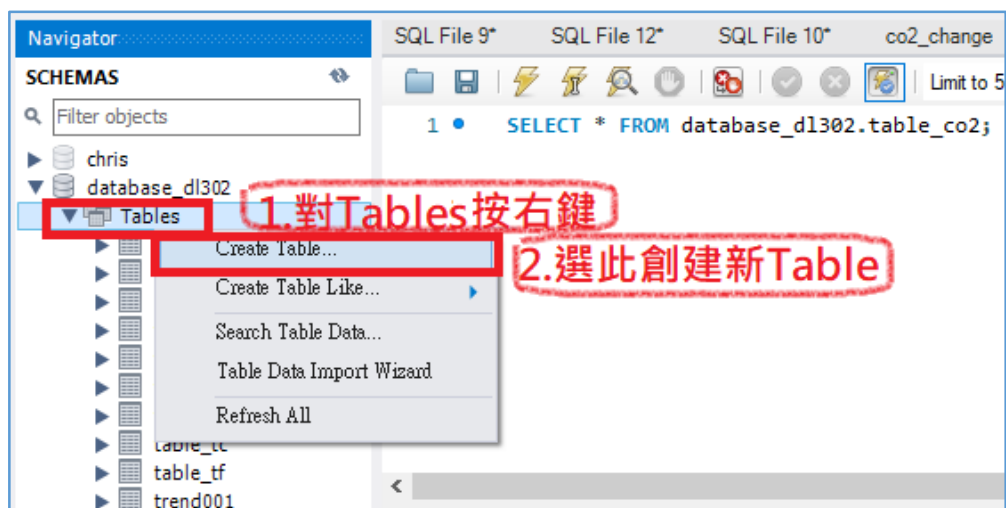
Navigator
SCHEMAS
Filter objects
chris
database_dl302
Tables
1.對Tables按右鍵
Create Table...
2.選此創建新Table
Create Table Like...
Search Table Data...
Table Data Import Wizard
Refresh All
table_tc
table_tf
trend001

SQL File 9* SQL File 12* SQL File 10* co2_change
Limit to 5
1 SELECT * FROM database_dl302.table_co2;